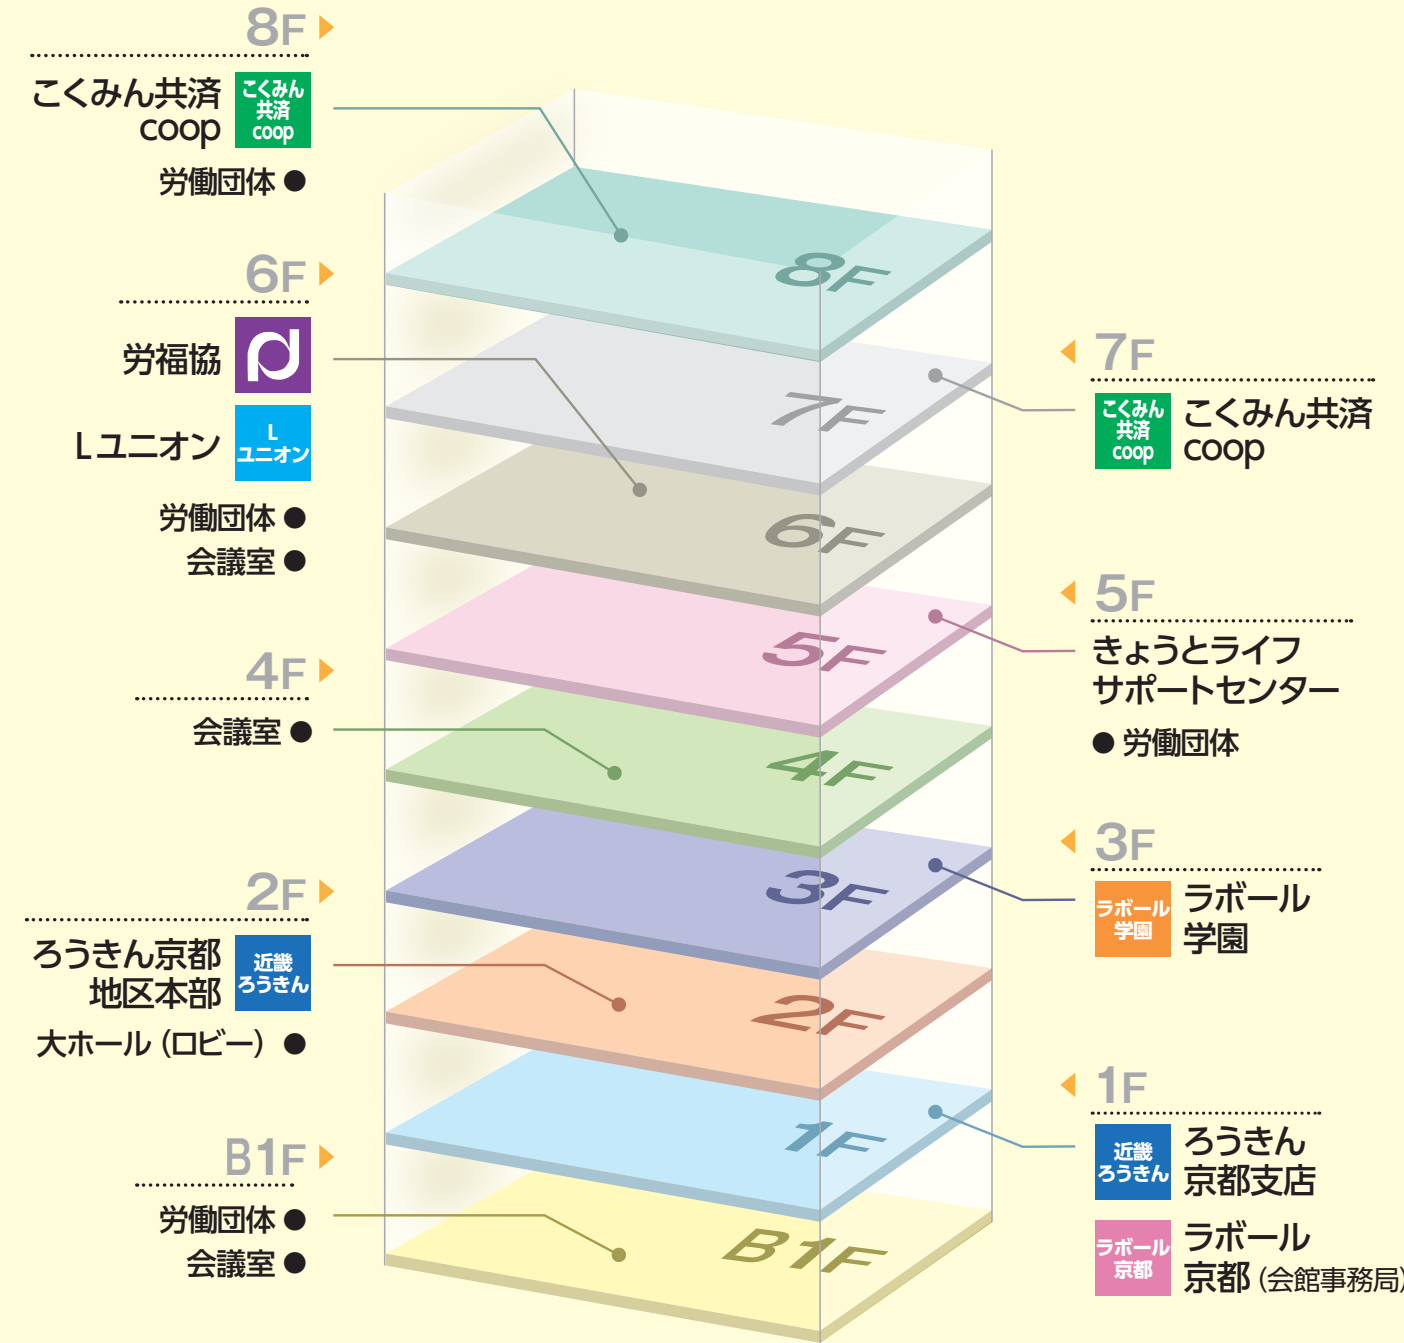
8F

こくみん共済 coop

こくみん 共済 coop

労働団体 ●

6F

労福協

Lユニオン

L ユニオン

労働団体 ●

会議室 ●

4F

会議室 ●

2F

ろうきん京都 地区本部

近畿 ろうきん

大ホール（ロビー） ●

B1F

労働団体 ●

会議室 ●

8F

7F

6F

5F

4F

3F

2F

1F

B1F

7F

こくみん 共済 coop

こくみん共済 coop

5F

きょうとライフ サポートセンター

● 労働団体

3F

ラボール 学園

ラボール 学園

1F

近畿 ろうきん

ろうきん 京都支店

ラボール 京都

ラボール 京都（会館事務局）